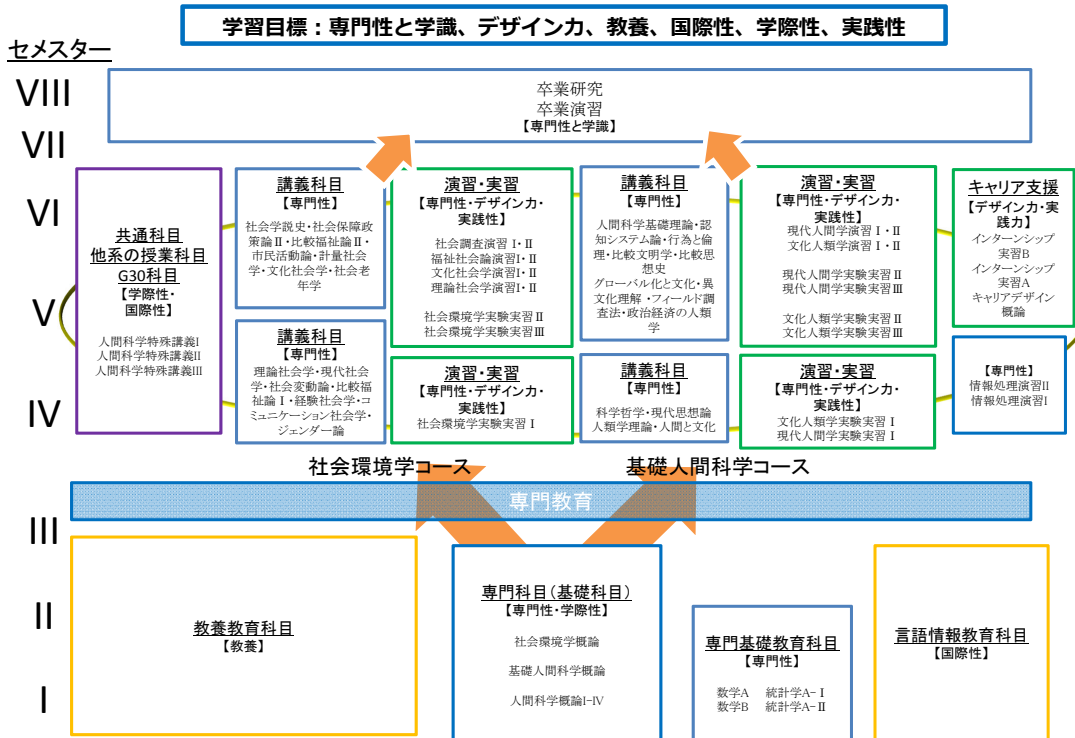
学習目標：専門性と学識、デザイン力、教養、国際性、学際性、実践性

セメスター

VIII

VII

VI

V

IV

III

II

I

卒業研究
卒業演習
【専門性と学識】

共通科目
他系の授業科目
G30科目
【学際性・国際性】

人間科学特殊講義I
人間科学特殊講義II
人間科学特殊講義III

講義科目
【専門性】
社会学説史・社会保障政策論II・比較福祉論II・市民活動論・計量社会学・文化社会学・社会老年学

演習・実習
【専門性・デザイン力・実践性】
社会調査演習 I・II
福祉社会論演習I・II
文化社会学演習I・II
理論社会学演習I・II

社会環境学実験実習II
社会環境学実験実習III

講義科目
【専門性】
人間科学基礎理論・認知システム論・行為と倫理・比較文明学・比較思想史
グローバル化と文化・異文化理解・フィールド調査法・政治経済の人類学

演習・実習
【専門性・デザイン力・実践性】
現代人間学演習 I・II
文化人類学演習 I・II

現代人間学実験実習II
現代人間学実験実習III

文化人類学実験実習II
文化人類学実験実習III

キャリア支援
【デザイン力・実践力】
インターンシップ実習B
インターンシップ実習A
キャリアデザイン概論

講義科目
【専門性】
理論社会学・現代社会学・社会変動論・比較福祉論I・経験社会学・コミュニケーション社会学・ジェンダー論

演習・実習
【専門性・デザイン力・実践性】
社会環境学実験実習 I

講義科目
【専門性】
科学哲学・現代思想論
人類学理論・人間と文化

演習・実習
【専門性・デザイン力・実践性】
文化人類学実験実習 I
現代人間学実験実習 I

【専門性】
情報処理演習II
情報処理演習I

社会環境学コース

基礎人間科学コース

専門教育

教養教育科目
【教養】

専門科目（基礎科目）
【専門性・学際性】
社会環境学概論
基礎人間科学概論
人間科学概論I-IV

専門基礎教育科目
【専門性】
数学A　統計学A-I
数学B　統計学A-II

言語情報教育科目
【国際性】